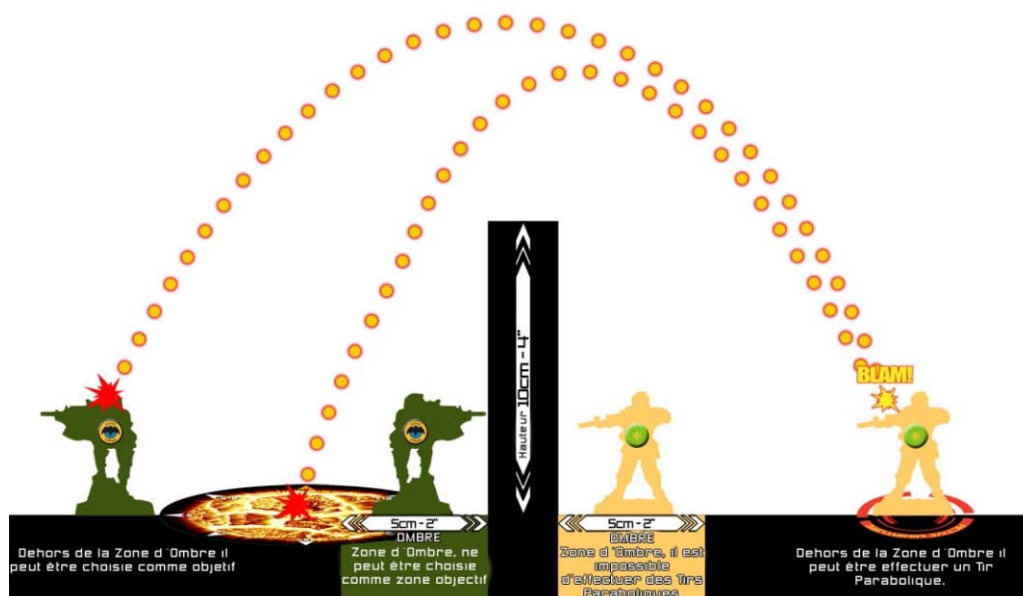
BLAM!

Hauteur 10cm - 4"

5cm - 2"
OMBRE

5cm - 2"
OMBRE

Dehors de la Zone d´Ombre il peut être choisie comme objetif

Zone d´Ombre, ne peut être choisie comme zone objectif

Zone d´Ombre, il est impossible d'effectuer des Tirs Paraboliques

Dehors de la Zone d´Ombre il peut être effectuer un Tir Parabolique.